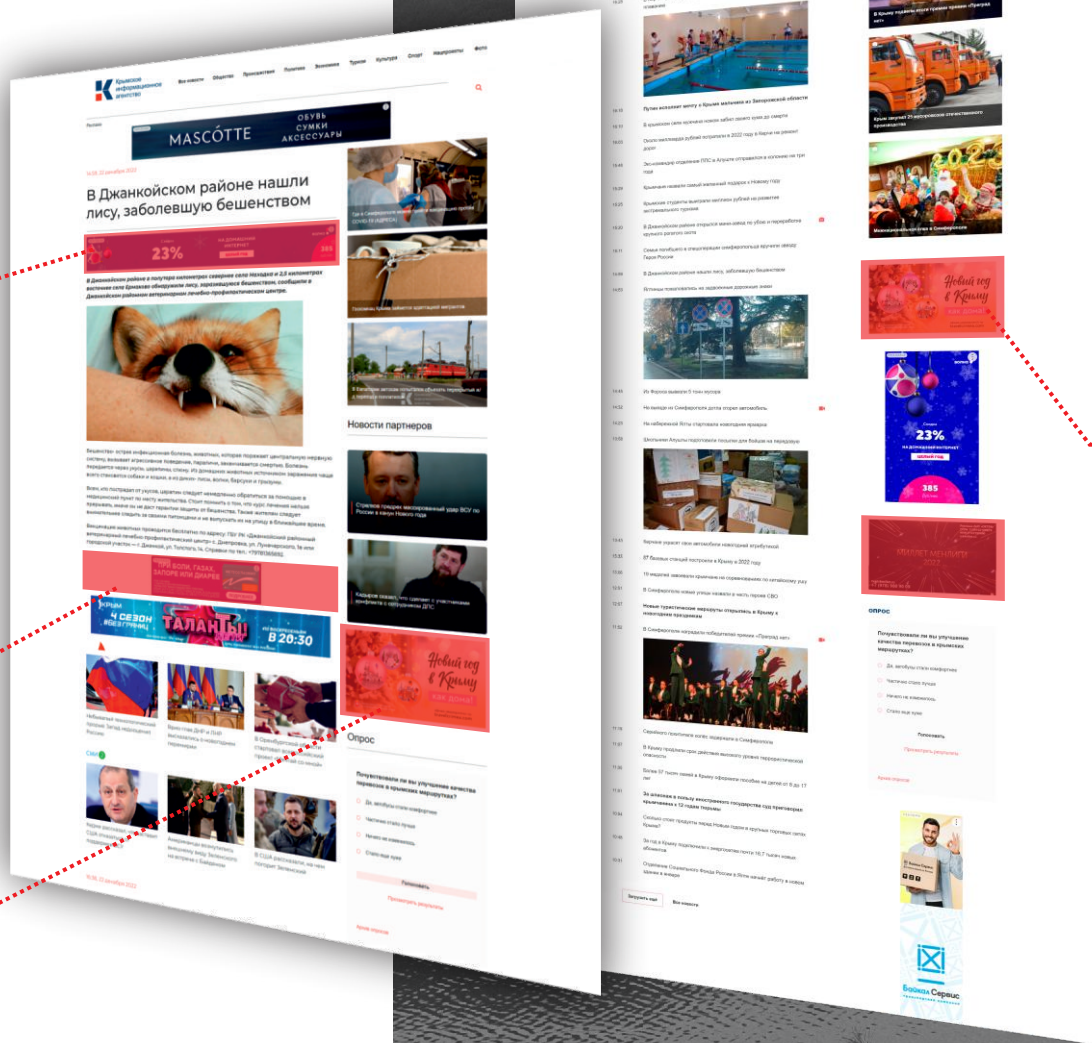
Крымское информационное агентство

Все новости Общество Происшествия Политика Экономика Туризм Культура Спорт Нацпроекты Фото

MASCÓTTE ОБУВЬ СУМКИ АКСЕССУАРЫ

В Джанкойском районе нашли лису, заболевшую бешенством

23%

Новости партнеров

Опрос

Почувствовали ли вы улучшение качества перевозок в крымских маршрутках?

Да, автобусы стали комфортнее

Частично стало лучше

Ничего не изменилось

Стало еще хуже

Проголосовать

Посмотреть результаты

Путин исключил месту в Крыму малолеток из Запорожской области

Новый год в Крыму

23%

385

ТАЛАНТЫ

4 СЕЗОН

В 20:30

Опрос

Почувствовали ли вы улучшение качества перевозок в крымских маршрутках?

Да, автобусы стали комфортнее

Частично стало лучше

Ничего не изменилось

Стало еще хуже

Проголосовать

Посмотреть результаты

Загрузить еще

Все новости

Байкал Сервис